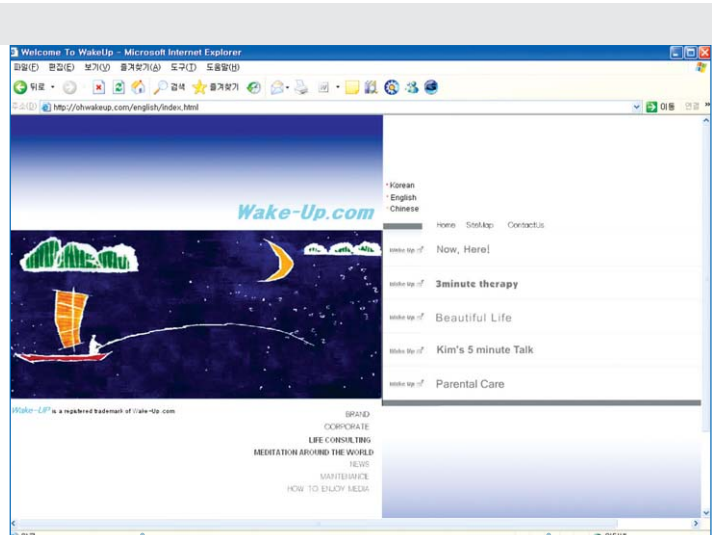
Welcome To WakeUp - Microsoft Internet Explorer

파일(F) 편집(E) 보기(V) 즐겨찾기(A) 도구(T) 도움말(H)

뒤로 검색 즐겨찾기

주소(D) http://ohwakeup.com/english/index.html 이동 연결

Wake-Up.com

Korean
English
Chinese

Home SiteMap ContactUs

Wake Up Now, Here!

Wake Up 3minute therapy

Wake Up Beautiful Life

Wake Up Kim's 5 minute Talk

Wake Up Parental Care

Wake-UP is a registered trademark of Wake-Up.com

BRAND
CORPORATE
LIFE CONSULTING
MEDITATION AROUND THE WORLD
NEWS
MAINTENANCE
HOW TO ENJOY MEDIA